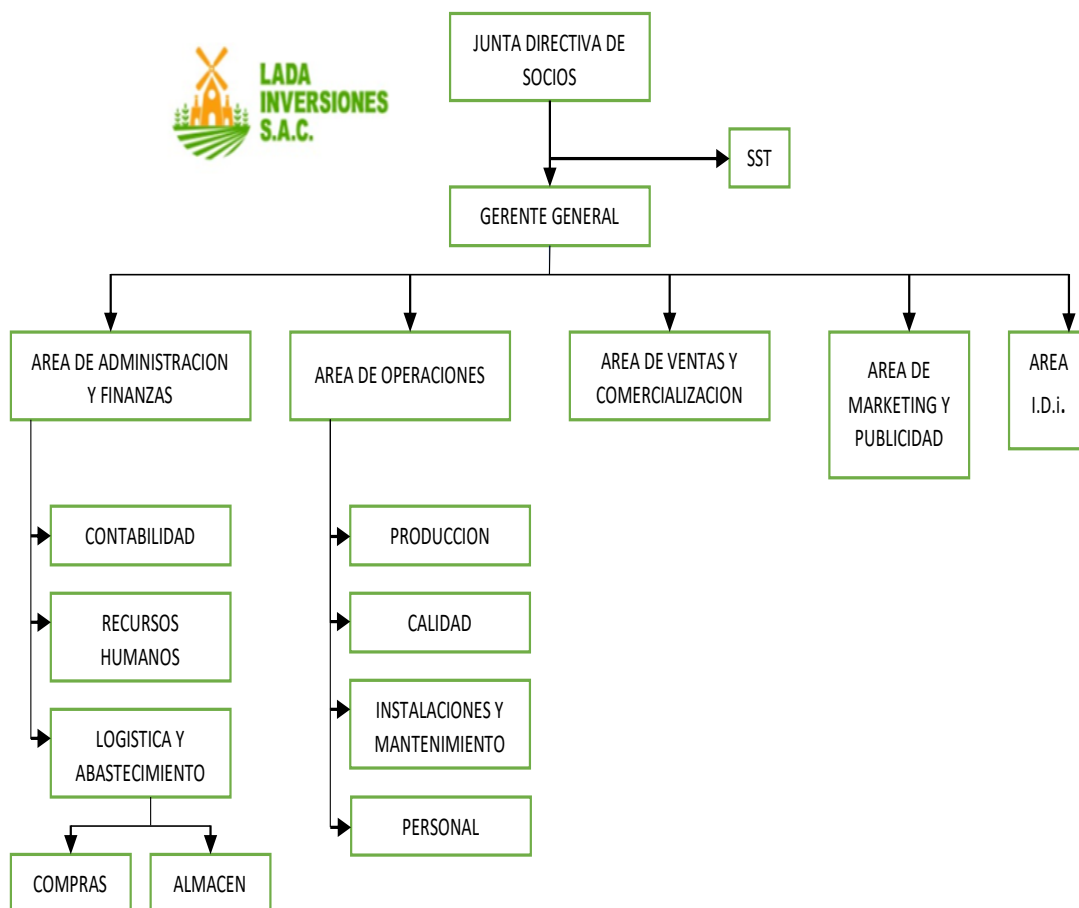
LADA
INVERSIONES
S.A.C.

JUNTA DIRECTIVA DE SOCIOS

SST

GERENTE GENERAL

AREA DE ADMINISTRACION Y FINANZAS

AREA DE OPERACIONES

AREA DE VENTAS Y COMERCIALIZACION

AREA DE MARKETING Y PUBLICIDAD

AREA I.D.i.

CONTABILIDAD

RECURSOS HUMANOS

LOGISTICA Y ABASTECIMIENTO

COMPRAS

ALMACEN

PRODUCCION

CALIDAD

INSTALACIONES Y MANTENIMIENTO

PERSONAL